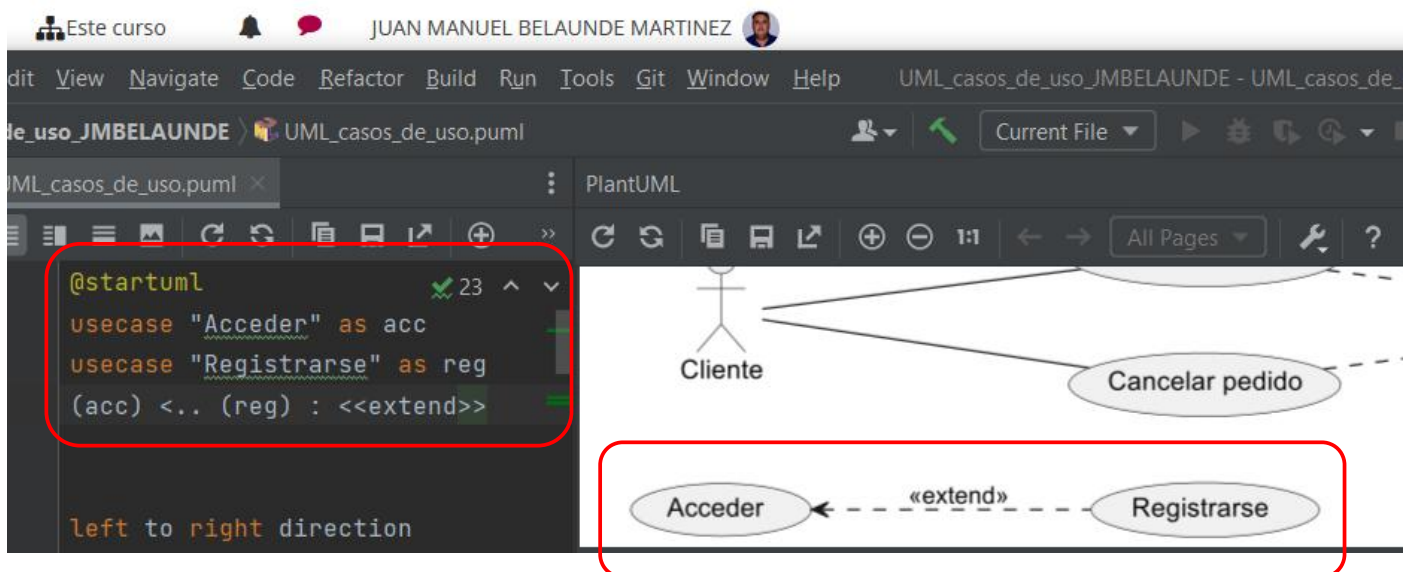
Este curso JUAN MANUEL BELAUNDE MARTINEZ

dit View Navigate Code Refactor Build Run Tools Git Window Help UML_casos_de_uso_JMBELAUNDE - UML_casos_de_

de_uso_JMBELAUNDE 〉 UML_casos_de_uso.puml Current File

UML_casos_de_uso.puml × PlantUML

1:1 All Pages ?

@startuml ✓23
usecase "Acceder" as acc
usecase "Registrarse" as reg
(acc) <.. (reg) : <<extend>>

left to right direction

Cliente

Cancelar pedido

Acceder «extend» Registrarse